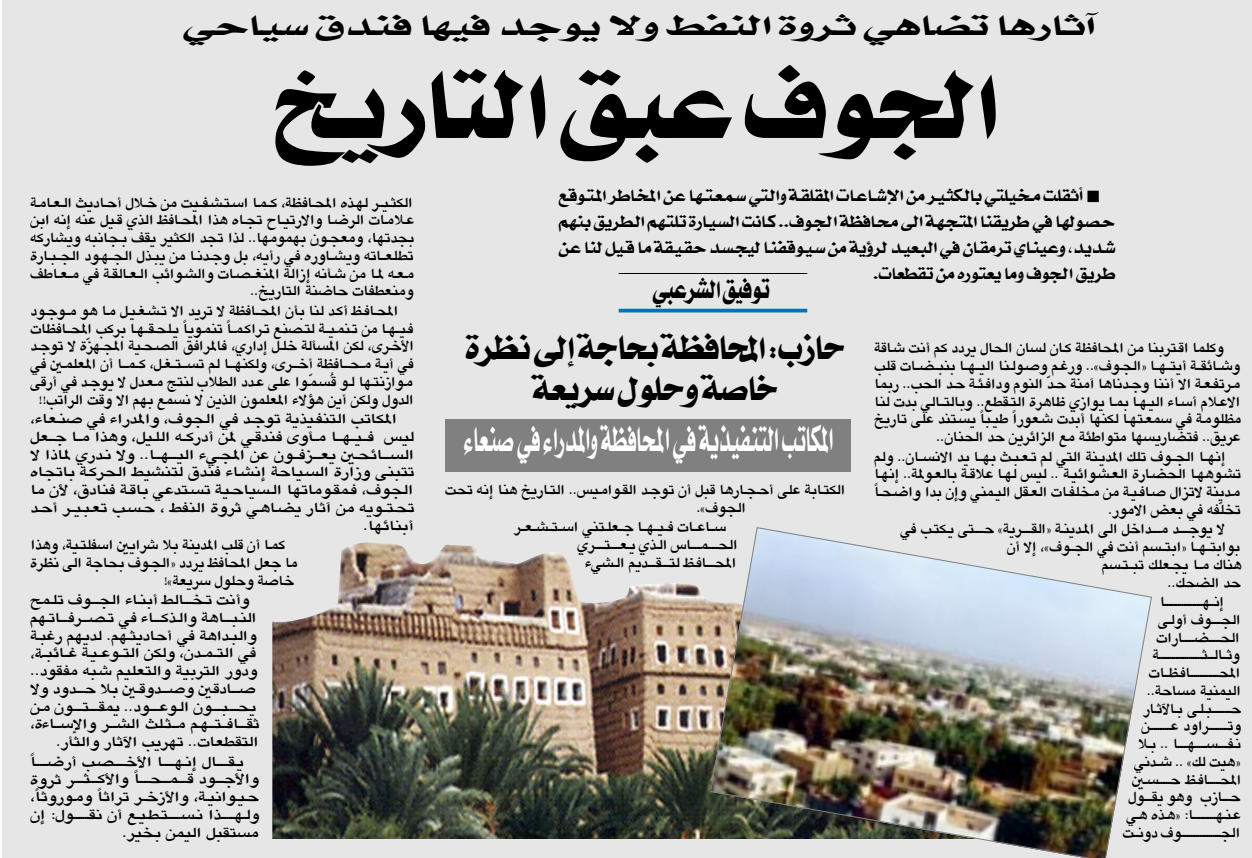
آثارها تضاهي ثروة النفط ولا يوجد فيها فندق سياحي

الجوف عبق التاريخ

■ أثقلت مخيلتي بالكثير من الإشاعات المقلقة والتي سمعتها عن المخاطر المتوقع حصولها في طريقنا المتجهة الى محافظة الجوف.. كانت السيارة تلتهم الطريق بنهم شديد، وعيناي ترمقان في البعيد لرؤية من سيوقفنا ليجسد حقيقة ما قيل لنا عن طريق الجوف وما يعتوره من تقطعات.

توفيق الشرعبي

حازب: المحافظة بحاجة إلى نظرة خاصة وحلول سريعة

المكاتب التنفيذية في المحافظة والمدراء في صنعاء

وكلما اقتربنا من المحافظة كان لسان الحال يردد كم أنت شاقة وشائقة أيتها «الجوف».. ورغم وصولنا اليها بنبضات قلب مرتفعة الا أننا وجدناها آمنة حد النوم ودافئة حد الحب.. ربما الاعلام أساء اليها بما يوازي ظاهرة التقطع.. وبالتالي بدت لنا مظلومة في سمعتها لكنها أبدت شعوراً طيباً يستند على تاريخ عريق.. فتضاريسها متواطئة مع الزائرين حد الحنان..

إنها الجوف تلك المدينة التي لم تعبث بها يد الانسان.. ولم تشوهها الحضارة العشوائية .. ليس لها علاقة بالعولمة.. إنها مدينة لاتزال صافية من مخلفات العقل اليمني وإن بدا واضحاً تخلّفه في بعض الامور.

لا يوجد مداخل الى المدينة «القرية» حتى يكتب في بوابتها «ابتسم أنت في الجوف»، إلا أن هناك ما يجعلك تبتسم حد الضحك..

إنها الجوف أولى الحضارات وثالثة المحافظات اليمنية مساحة.. حبلى بالآثار وتراود عن نفسها .. بلا «هيت لك» .. شدني المحافظ حسين حازب وهو يقول عنها: هذه هي الجوف دونت

الكتابة على أحجارها قبل أن توجد القواميس.. التاريخ هنا إنه تحت الجوف».

ساعات فيها جعلتني استشعر الحماس الذي يعتري المحافظ لتقديم الشيء

الكثير لهذه المحافظة، كما استشفيت من خلال أحاديث العامة علامات الرضا والارتياح تجاه هذا المحافظ الذي قيل عنه إنه ابن بجدتها، ومعجون بهمومها.. لذا تجد الكثير يقف بجانبه ويشاركه تطلعاته ويشاوره في رأيه، بل وجدنا من يبذل الجهود الجبارة معه لما من شأنه إزالة المنغصات والشوائب العالقة في معاطف ومنعطفات حاضنة التاريخ..

المحافظ أكد لنا بأن المحافظة لا تريد الا تشغيل ما هو موجود فيها من تنمية لتصنع تراكماً تنموياً يلحقها بركب المحافظات الأخرى، لكن المسألة خلل إداري، فالمرافق الصحية المجهزة لا توجد في أية محافظة أخرى، ولكنها لم تستغل، كما أن المعلمين في موازنتنا لو قُسموا على عدد الطلاب لنتج معدل لا يوجد في أرقى الدول ولكن أين هؤلاء المعلمون الذين لا نسمع بهم الا وقت الراتب!!

المكاتب التنفيذية توجد في الجوف، والمدراء في صنعاء، ليس فيها مأوى فندقي لمن أدركه الليل، وهذا ما جعل السائحين يعزفون عن المجيء اليها.. ولا ندري لماذا لا تتبنى وزارة السياحة إنشاء فندق لتنشيط الحركة باتجاه الجوف، فمقوماتها السياحية تستدعي باقة فنادق، لأن ما تحتويه من آثار يضاهي ثروة النفط ، حسب تعبير أحد أبنائها.

كما أن قلب المدينة بلا شرايين اسفلتية، وهذا ما جعل المحافظ يردد «الجوف بحاجة الى نظرة خاصة وحلول سريعة»

وأنت تخالط أبناء الجوف تلمح النباهة والذكاء في تصرفاتهم والبداهة في أحاديثهم. لديهم رغبة في التمدن، لكن التوعية غائبة، ودور التربية والتعليم شبه مفقود.. صادقين وصدوقين بلا حدود ولا يحبون الوعود.. يمقتون من ثقافتهم مثلث الشر والإساءة، التقطعات.. تهريب الآثار والثأر.

يقال إنها الأخصب أرضاً والأجود قمحاً والأكثر ثروة حيوانية، والأزخر تراثاً وموروثاً، ولهذا نستطيع أن نقول: إن مستقبل اليمن بخير.